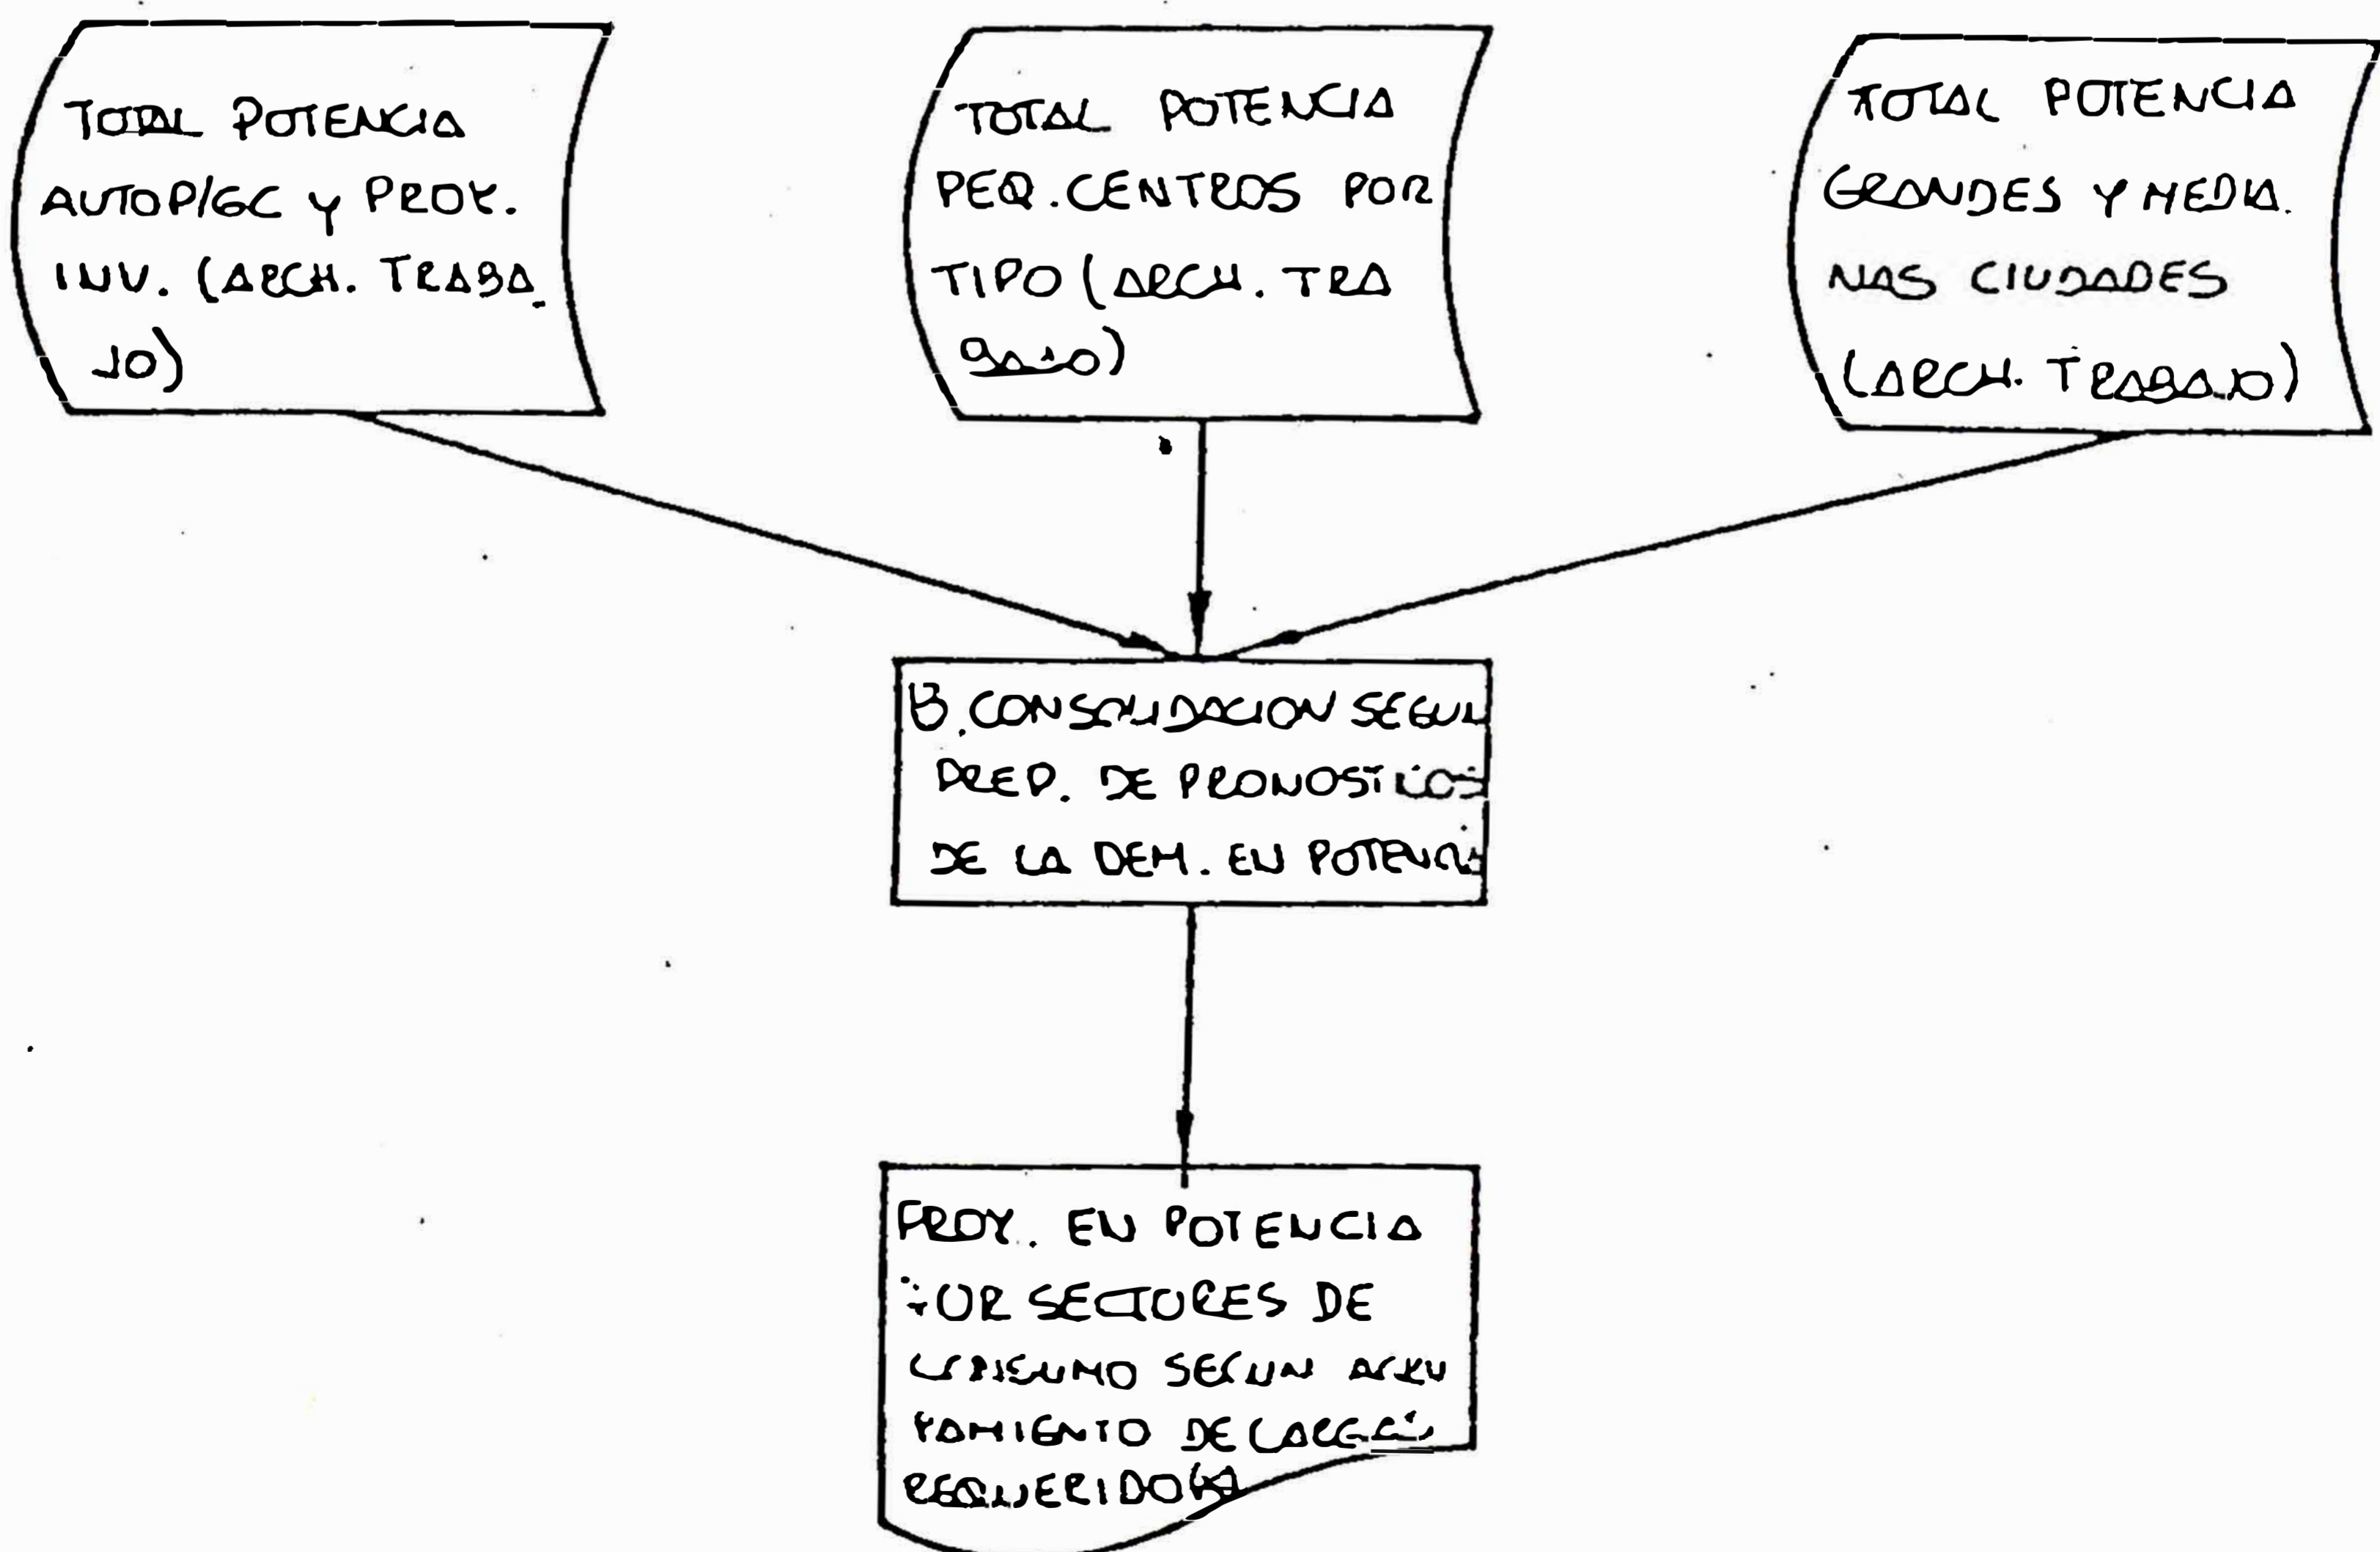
TOTAL POTENCIA AUTOP/GC Y PROY. INV. (ARCH. TRABAJO)

TOTAL POTENCIA PEQ. CENTROS POR TIPO (ARCH. TRABAJO)

TOTAL POTENCIA GRANDES Y MEDIANAS CIUDADES (ARCH. TRABAJO)

B. CONSOLIDACION SEGUN PREP. DE PRONOSTICOS DE LA DEM. EN POTENCIA

PROY. EN POTENCIA POR SECTORES DE CONSUMO SEGUN AGRUPAMIENTO DE CARGAS REQUERIDO(A)